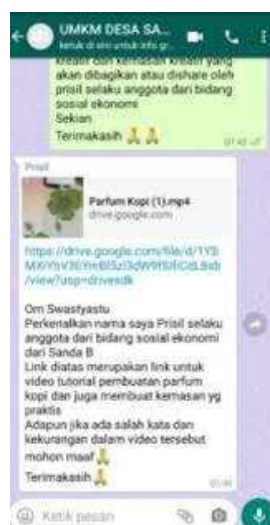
UMKM DESA SA...
ketuk di sini untuk info gr...

kreatif dan kemasan kreatif yang akan dibagikan atau dishare oleh prisil selaku anggota dari bidang sosial ekonomi
Sekian
Terimakasih 🙏🙏
07.40

Prisil
Parfum Kopi (1).mp4
drive.google.com

https://drive.google.com/file/d/1YS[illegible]/view?usp=drivesdk

Om Swastyastu
Perkenalkan nama saya Prisil selaku anggota dari bidang sosial ekonomi dari Sanda B
Link diatas merupakan link untuk video tutorial pembuatan parfum kopi dan juga membuat kemasan yg praktis
Adapun jika ada salah kata dan kekurangan dalam video tersebut mohon maaf🙏
Terimakasih🙏
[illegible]

Ketik pesan